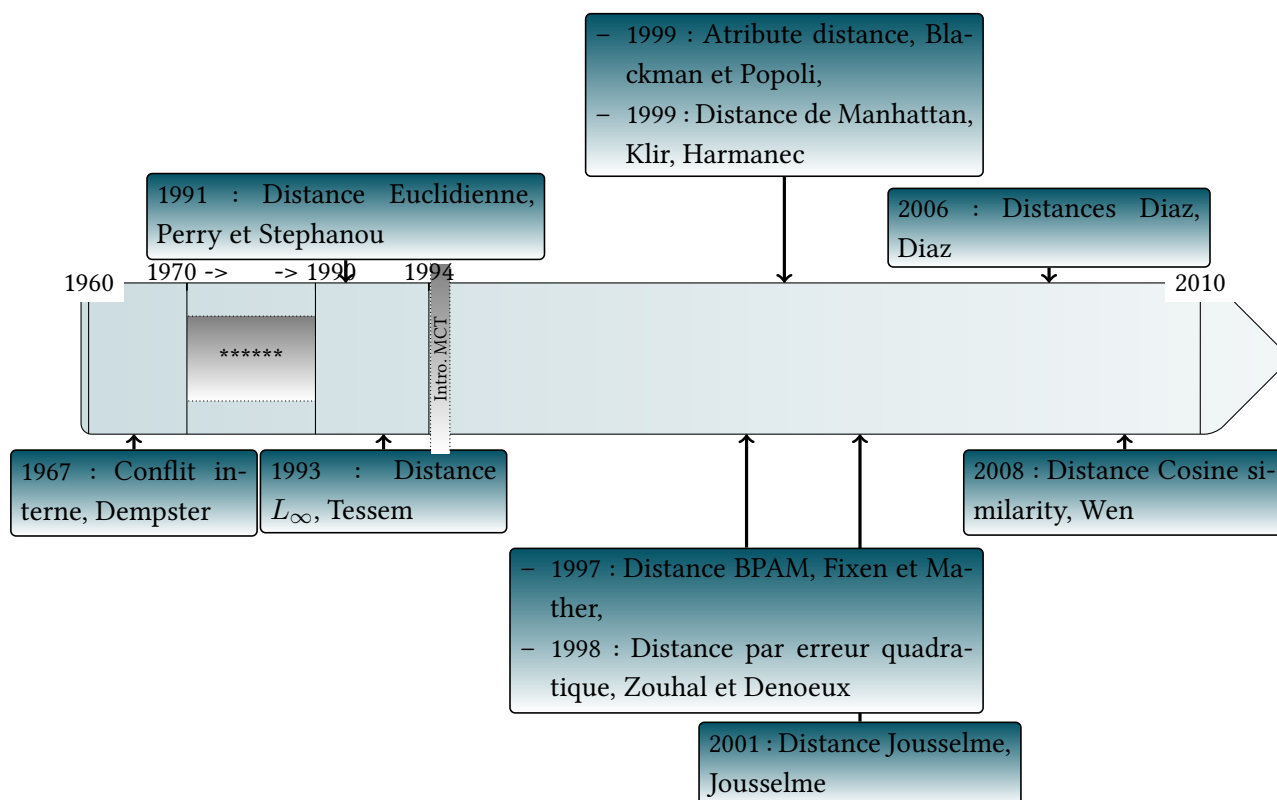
– 1999 : Atribute distance, Blackman et Popoli,
– 1999 : Distance de Manhattan, Klir, Harmanec

1991 : Distance Euclidienne, Perry et Stephanou

2006 : Distances Diaz, Diaz

1960

1970 ->

-> 1990

1994

2010

******

Intro. MCT

1967 : Conflit interne, Dempster

1993 : Distance $L_\infty$, Tessem

2008 : Distance Cosine similarity, Wen

– 1997 : Distance BPAM, Fixen et Mather,
– 1998 : Distance par erreur quadratique, Zouhal et Denoeux

2001 : Distance Jousselme, Jousselme